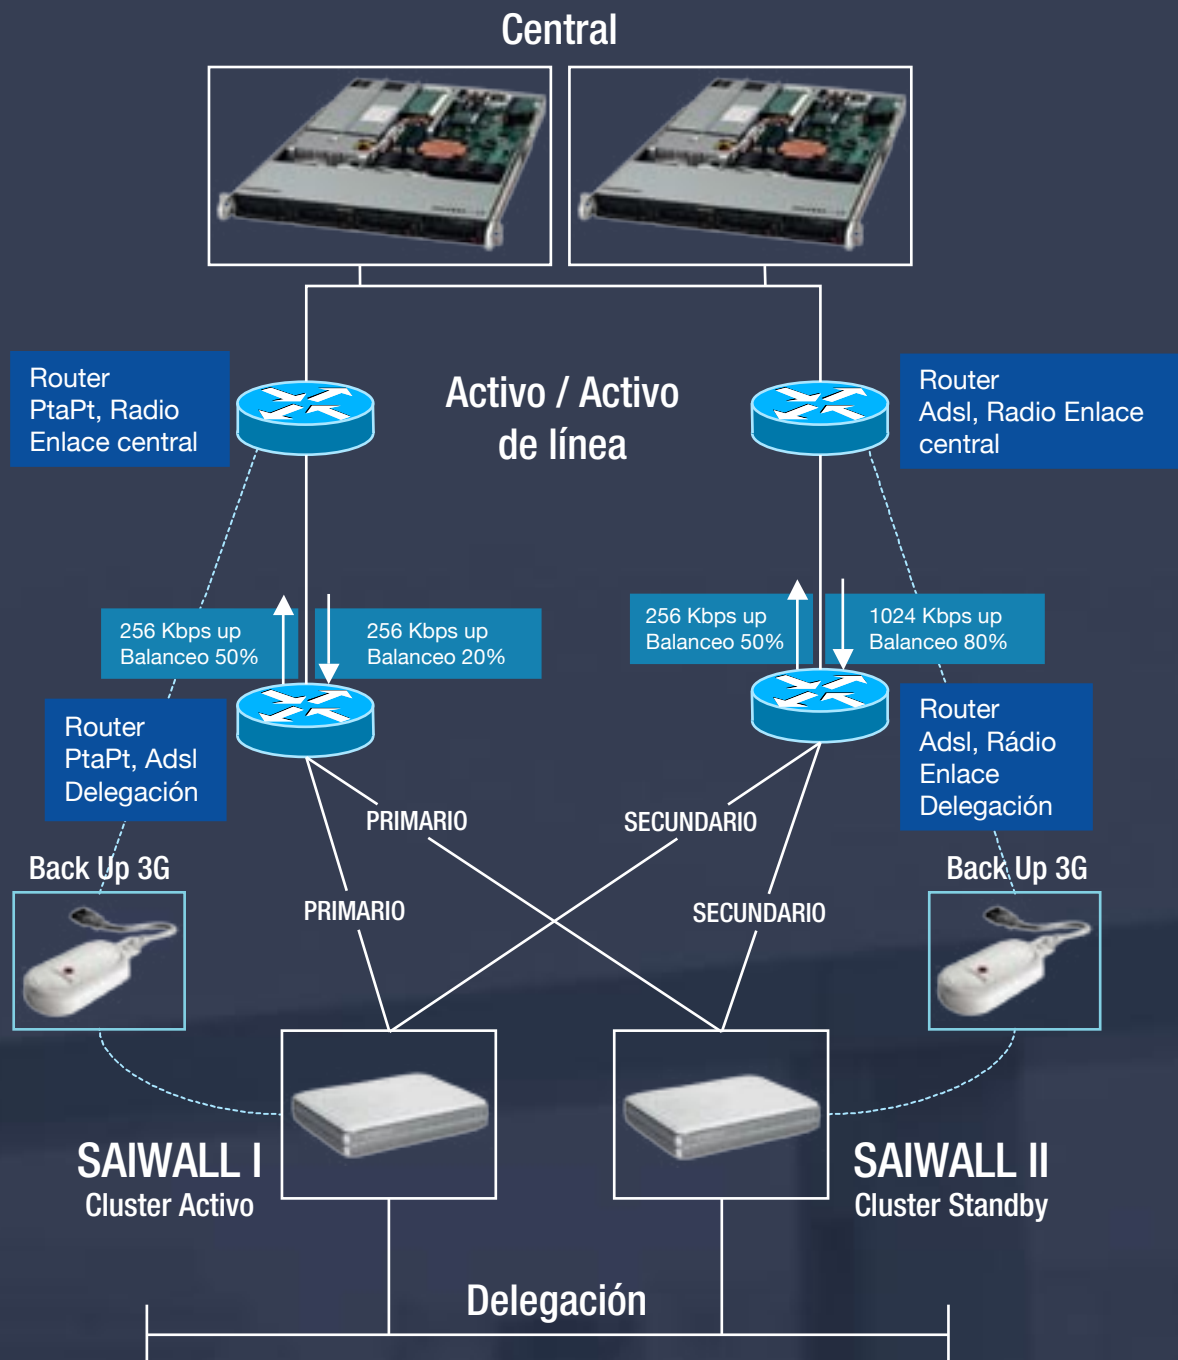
Central

Router
PtaPt, Radio
Enlace central

Activo / Activo
de línea

Router
Adsl, Radio Enlace
central

256 Kbps up
Balanceo 50%

256 Kbps up
Balanceo 20%

256 Kbps up
Balanceo 50%

1024 Kbps up
Balanceo 80%

Router
PtaPt, Adsl
Delegación

Router
Adsl, Rádio
Enlace
Delegación

PRIMARIO

SECUNDARIO

Back Up 3G

Back Up 3G

PRIMARIO

SECUNDARIO

SAIWALL I
Cluster Activo

SAIWALL II
Cluster Standby

Delegación